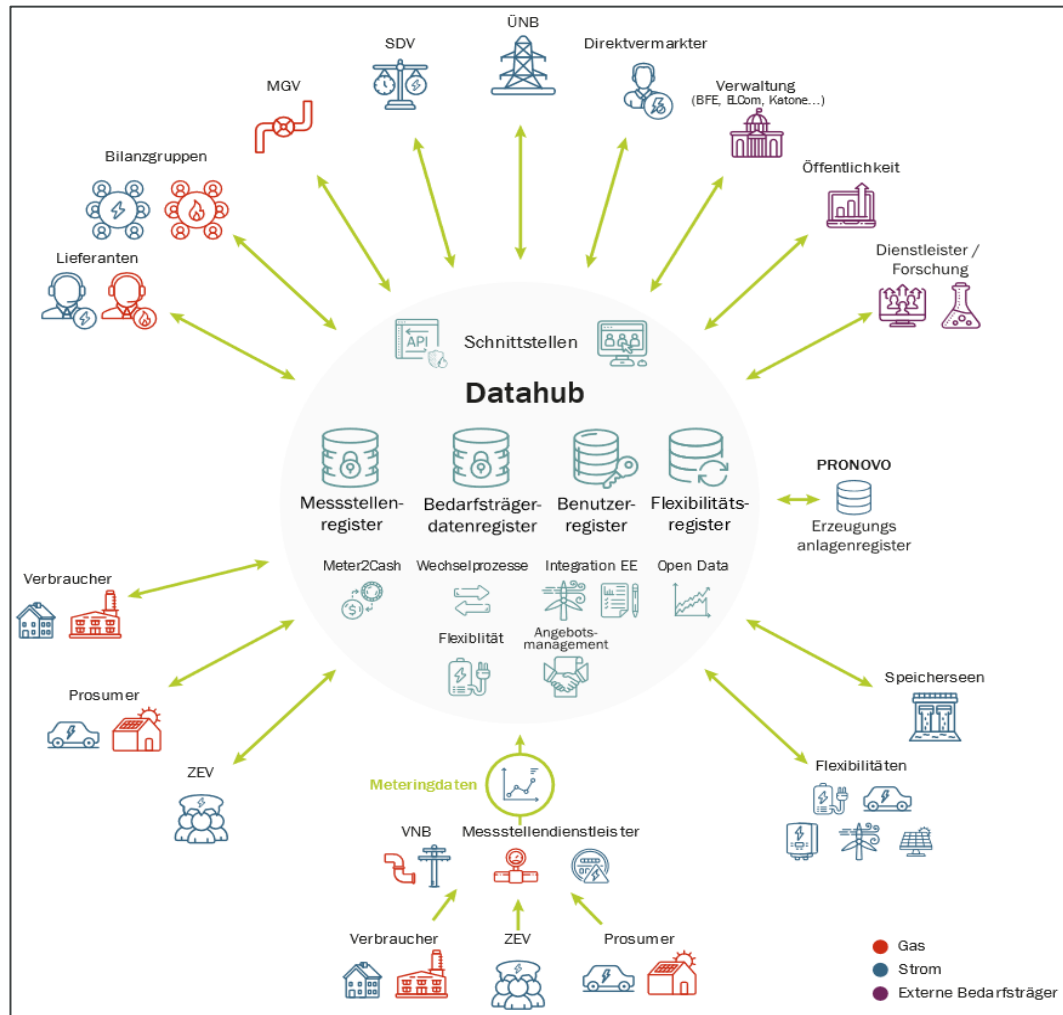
ÜNB

SDV

Direktvermarkter

MGV

Verwaltung
(BFE, ElCom, Katone…)

Bilanzgruppen

Öffentlichkeit

Lieferanten

Dienstleister / Forschung

API

Schnittstellen

Datahub

Messstellenregister

Bedarfsträgerdatenregister

Benutzerregister

Flexibilitätsregister

PRONOVO

Erzeugungs anlagenregister

Meter2Cash

Wechselprozesse

Integration EE

Open Data

Verbraucher

Flexiblität

Angebotsmanagement

Prosumer

Speicherseen

ZEV

Flexibilitäten

Meteringdaten

VNB

Messstellendienstleister

Verbraucher

ZEV

Prosumer

Gas

Strom

Externe Bedarfsträger